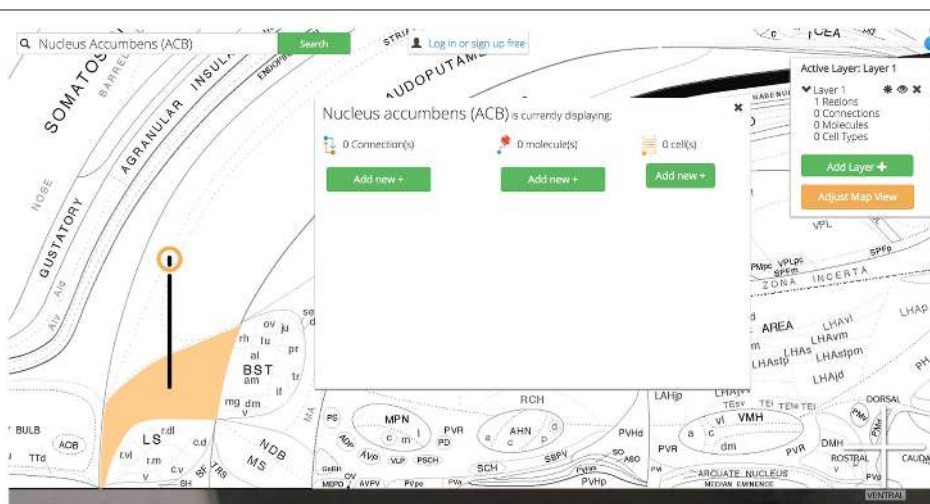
Nucleus Accumbens (ACB)

Search

Log in or sign up free

Nucleus accumbens (ACB) is currently displaying:

0 Connection(s)

0 molecule(s)

0 cell(s)

Add new +

Add new +

Add new +

Active Layer: Layer 1

Layer 1
1 Regions
0 Connections
0 Molecules
0 Cell Types

Add Layer +

Adjust Map View

SOMATOS

BARREL

AGRANULAR INSULAR

GUSTATORY

NOSE

AIv

AId

STRI

AUDOPUTAME

CEA

ZONA INCERTA

VPL

SPFp

PMpc

VPLpc

SPFm

AREA

LHAvl

LHAvm

LHAs

LHAsl

LHAslpm

LHAjd

LHAp

LHAjv

LHAjp

TEsv

TEI

TEsTEi

DORSAL

VMH

vl

dm

a

c

PMd

PMv

PVR

DMH

ROSTRAL

CAUDA

v

PVp

ARCUATE NUCLEUS

MEDIAN EMINENCE

VENTRAL

ov

ju

rh

fu

pr

al

BST

am

if

mg

dm

v

se

LS

r.dl

c.d

r.vl

r.m

c.v

v

SF

TRS

NDB

MS

SH

BULB

ACB

TTd

MA

PS

MPN

c

m

l

PVR

PD

AHN

a

c

p

d

RCH

PVHd

ADP

AVP

VLP

PSCH

SCH

SBPV

SO

ASO

PVa

PVHp

PVi

GeBR

OV

MEPO

AVPV

PVpo

PVa